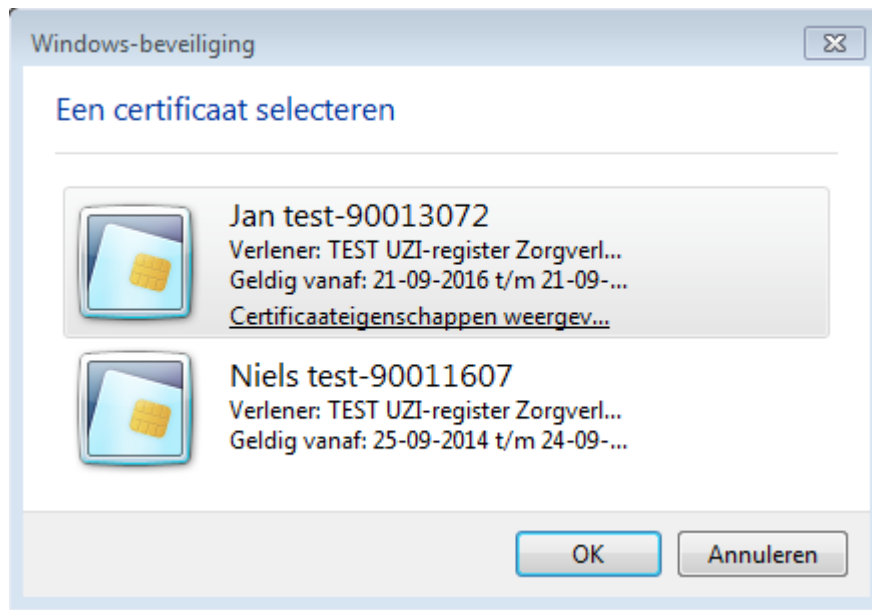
Windows-beveiliging

Een certificaat selecteren

Jan test-90013072
Verlener: TEST UZI-register Zorgverl...
Geldig vanaf: 21-09-2016 t/m 21-09-...
Certificaateigenschappen weergev...

Niels test-90011607
Verlener: TEST UZI-register Zorgverl...
Geldig vanaf: 25-09-2014 t/m 24-09-...

OK
Annuleren